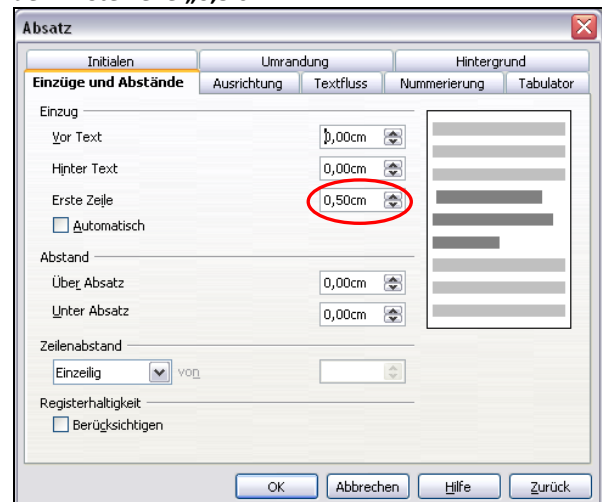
Absatz

Initialen | Umrandung | Hintergrund
Einzüge und Abstände | Ausrichtung | Textfluss | Nummerierung | Tabulator

Einzug
Vor Text 0,00cm
Hinter Text 0,00cm
Erste Zeile 0,50cm
Automatisch

Abstand
Über Absatz 0,00cm
Unter Absatz 0,00cm

Zeilenabstand
Einzeilig von

Registerhaltigkeit
Berücksichtigen

OK Abbrechen Hilfe Zurück